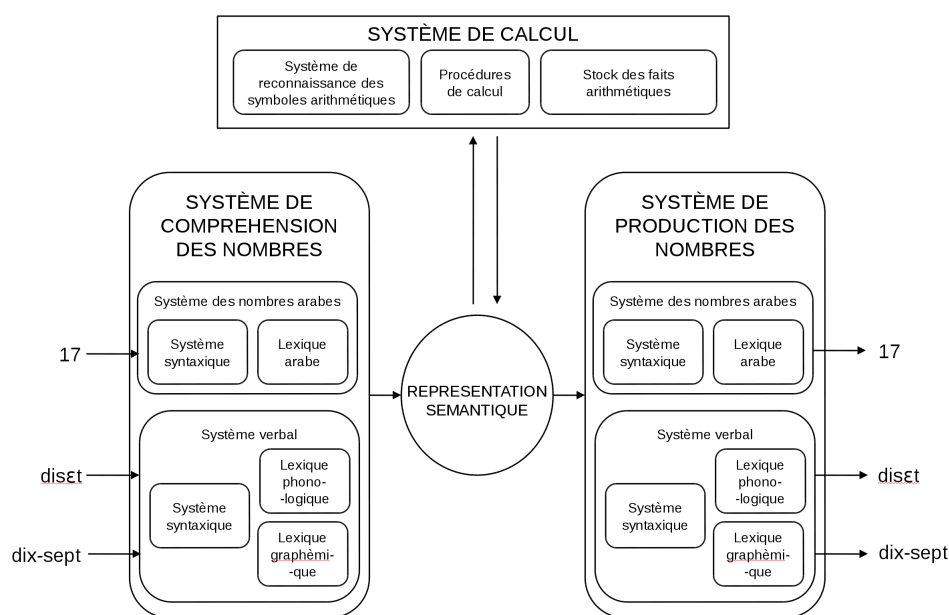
SYSTÈME DE CALCUL

Système de reconnaissance des symboles arithmétiques

Procédures de calcul

Stock des faits arithmétiques

SYSTÈME DE COMPREHENSION DES NOMBRES

Système des nombres arabes

Système syntaxique

Lexique arabe

Système verbal

Système syntaxique

Lexique phono- -logique

Lexique graphèmi- -que

17

disɛt

dix-sept

REPRESENTATION SEMANTIQUE

SYSTÈME DE PRODUCTION DES NOMBRES

Système des nombres arabes

Système syntaxique

Lexique arabe

Système verbal

Système syntaxique

Lexique phono- -logique

Lexique graphèmi- -que

17

disɛt

dix-sept